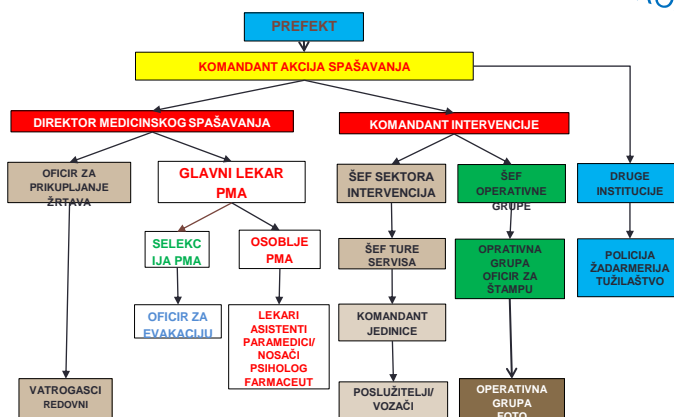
PREFEKT

KOMANDANT AKCIJA SPAŠAVANJA

DIREKTOR MEDICINSKOG SPAŠAVANJA

KOMANDANT INTERVENCIJE

OFICIR ZA PRIKUPLJANJE ŽRTAVA

GLAVNI LEKAR PMA

ŠEF SEKTORA INTERVENCIJA

ŠEF OPERATIVNE GRUPE

DRUGE INSTITUCIJE

SELEKCIJA PMA

OSOBLJE PMA

ŠEF TURE SERVISA

OPRATIVNA GRUPA OFICIR ZA ŠTAMPU

POLICIJA ŽADARMERIJA TUŽILAŠTVO

OFICIR ZA EVAKACIJU

LEKARI ASISTENTI PARAMEDICI/ NOSAČI PSIHOLOG FARMACEUT

KOMANDANT JEDINICE

VATROGASCI REDOVNI

POSLUŽITELJI/ VOZAČI

OPERATIVNA GRUPA FOTO